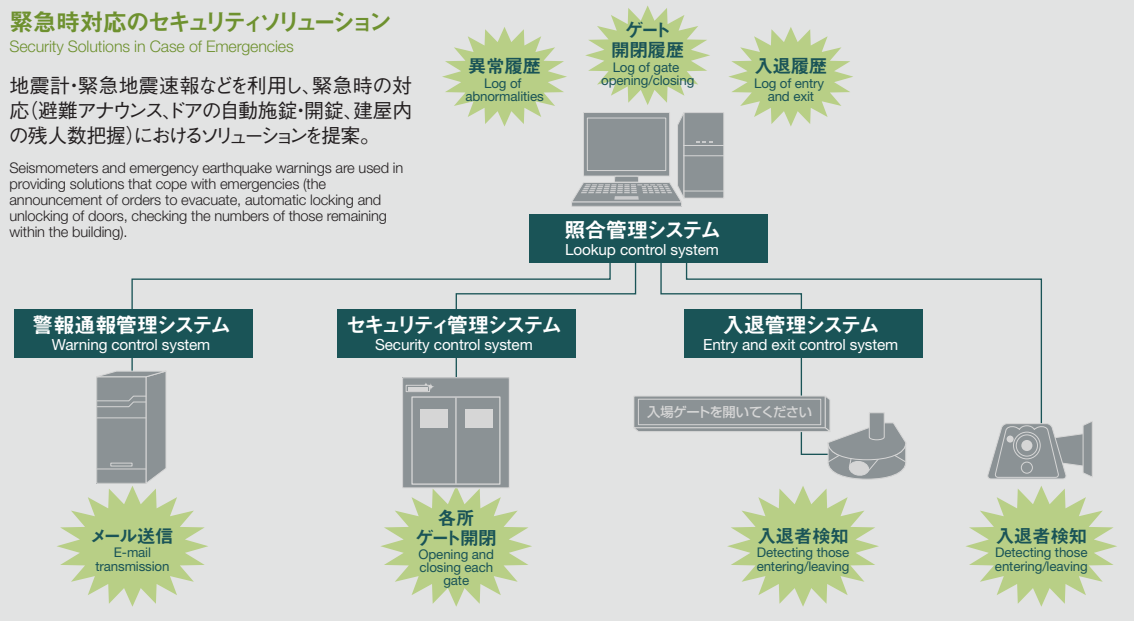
緊急時対応のセキュリティソリューション
Security Solutions in Case of Emergencies

地震計・緊急地震速報などを利用し、緊急時の対応(避難アナウンス、ドアの自動施錠・開錠、建屋内の残人数把握)におけるソリューションを提案。

Seismometers and emergency earthquake warnings are used in providing solutions that cope with emergencies (the announcement of orders to evacuate, automatic locking and unlocking of doors, checking the numbers of those remaining within the building).

異常履歴
Log of abnormalities

ゲート開閉履歴
Log of gate opening/closing

入退履歴
Log of entry and exit

照合管理システム
Lookup control system

警報通報管理システム
Warning control system

セキュリティ管理システム
Security control system

入退管理システム
Entry and exit control system

入場ゲートを開いてください

メール送信
E-mail transmission

各所ゲート開閉
Opening and closing each gate

入退者検知
Detecting those entering/leaving

入退者検知
Detecting those entering/leaving